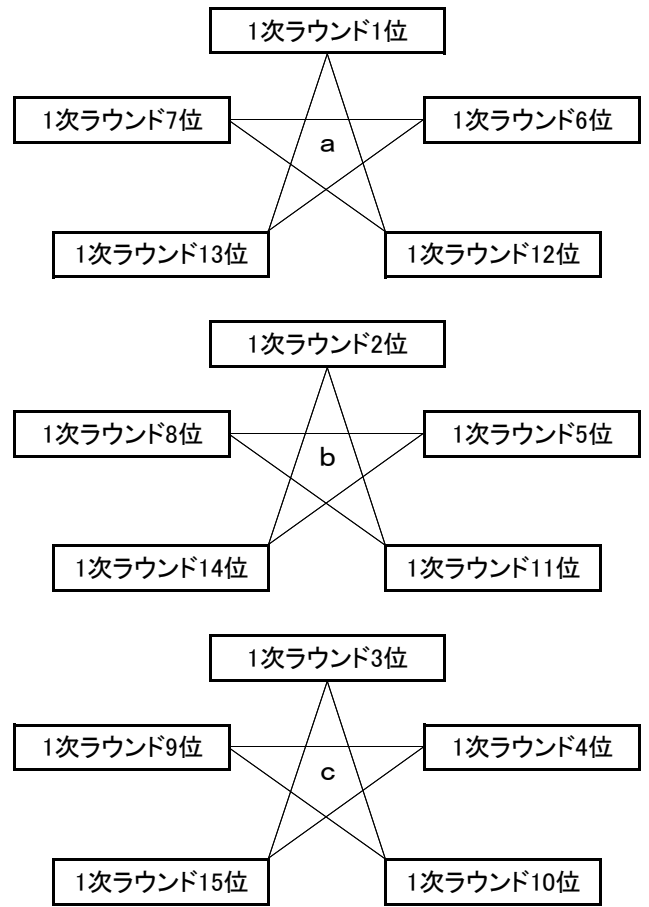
1次ラウンド1位

1次ラウンド7位

1次ラウンド6位

a

1次ラウンド13位

1次ラウンド12位

1次ラウンド2位

1次ラウンド8位

1次ラウンド5位

b

1次ラウンド14位

1次ラウンド11位

1次ラウンド3位

1次ラウンド9位

1次ラウンド4位

c

1次ラウンド15位

1次ラウンド10位